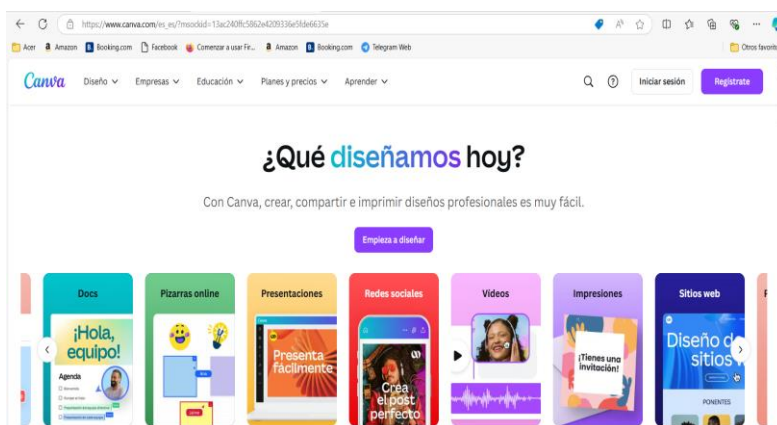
https://www.canva.com/es_es/?msockid=13ac240ffc5862e4209336e5fde6635e

Acer Amazon Booking.com Facebook Comenzar a usar Fir... Amazon Booking.com Telegram Web Otros favoritos

Canva Diseño Empresas Educación Planes y precios Aprender Iniciar sesión Regístrate

¿Qué diseñamos hoy?

Con Canva, crear, compartir e imprimir diseños profesionales es muy fácil.

Empieza a diseñar

Docs
¡Hola, equipo!
Agenda

Pizarras online

Presentaciones
Presenta fácilmente

Redes sociales
Crea el post perfecto

Videos

Impresiones
¡Tienes una invitación!

Sitios web
Diseño de sitios
PONENTES